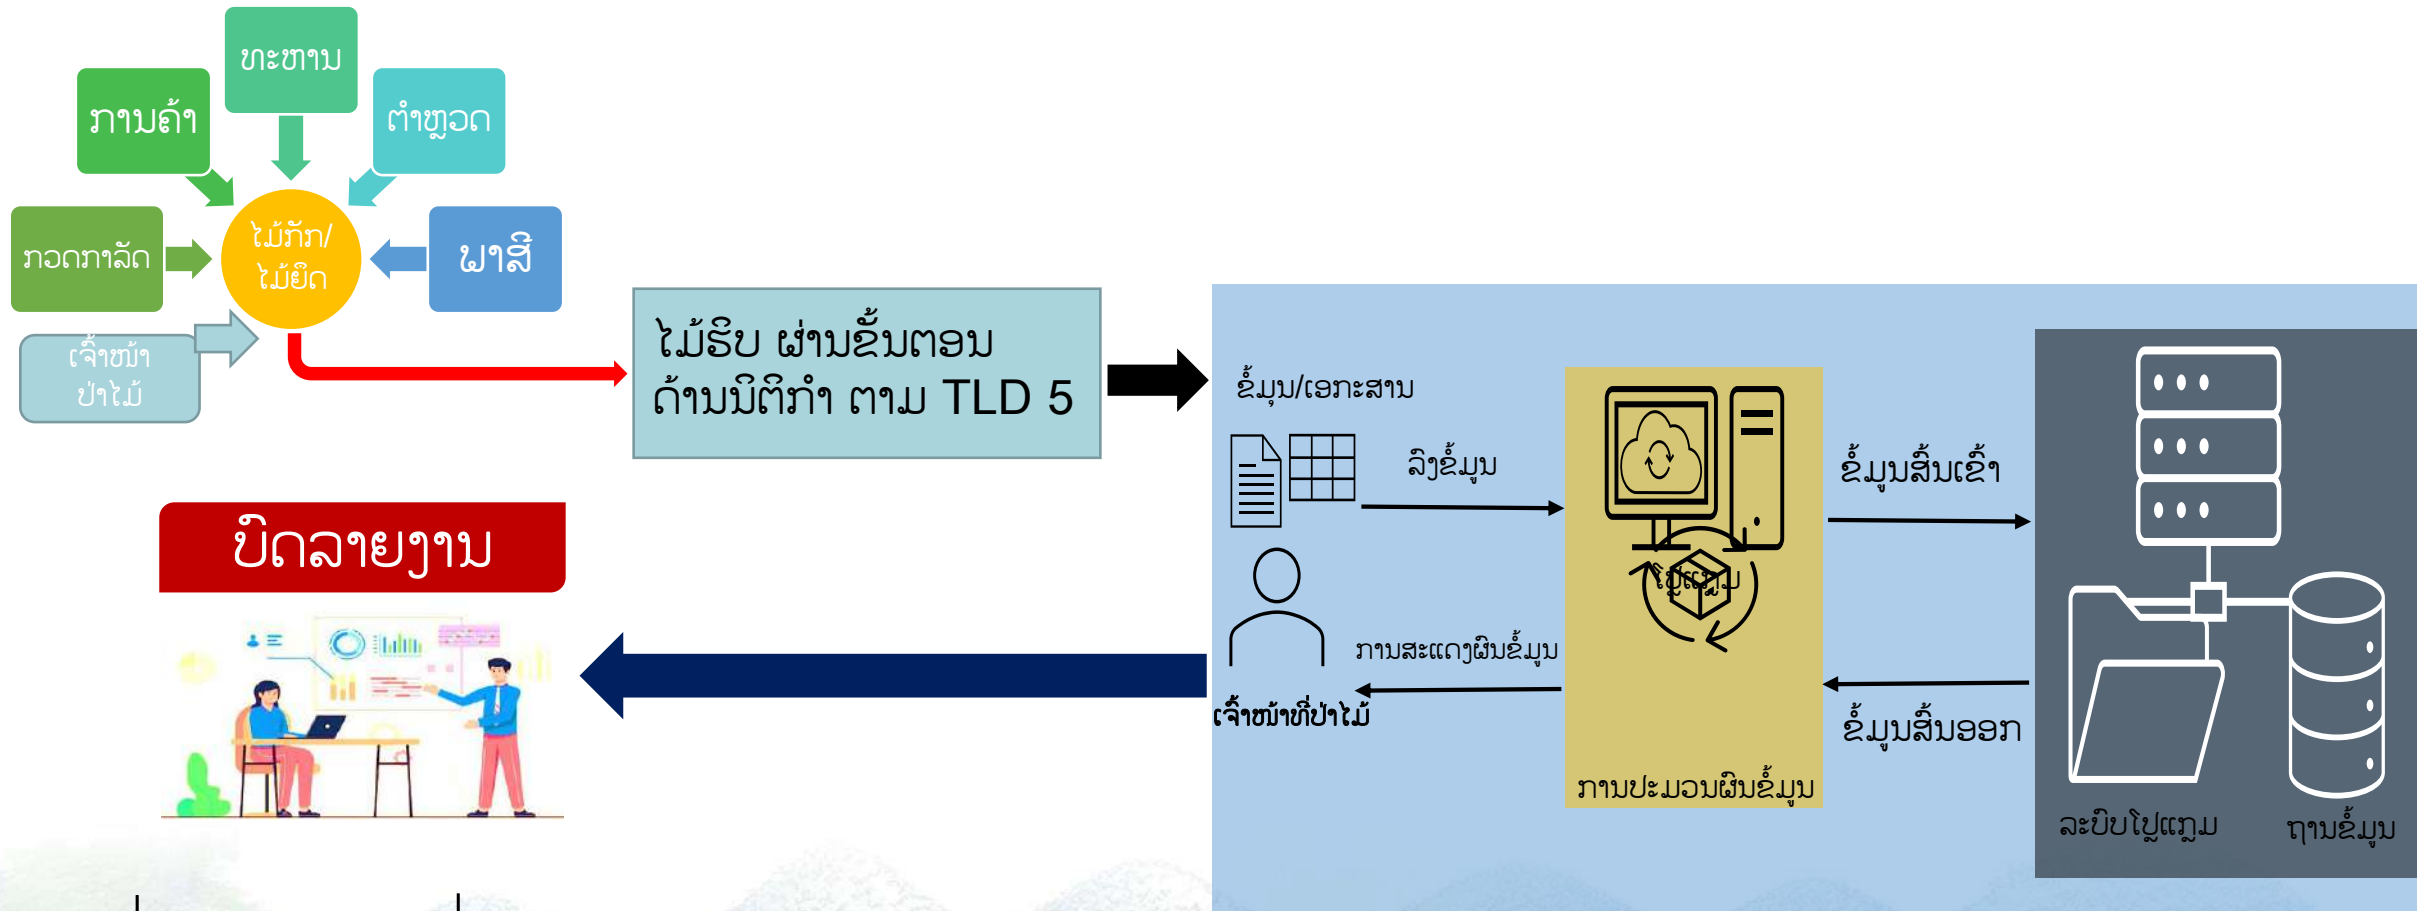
ທະຫານ

ການຄ້າ

ຕຳຫຼວດ

ກວດກາລັດ

ໄມ້ກັກ/ ໄມ້ຍຶດ

ພາສີ

ເຈົ້າໜ້າ ປ່າໄມ້

ໄມ້ຮັບ ຜ່ານຂັ້ນຕອນ ດ້ານນິຕິກຳ ຕາມ TLD 5

ຂໍ້ມູນ/ເອກະສານ

ລົງຂໍ້ມູນ

ຂໍ້ມູນສົ່ງເຂົ້າ

ໂປຣແກຼມ

ການສະແດງຜົນຂໍ້ມູນ

ເຈົ້າໜ້າທີ່ປ່າໄມ້

ຂໍ້ມູນສົ່ງອອກ

ການປະມວນຜົນຂໍ້ມູນ

ລະບົບໂປຣແກຼມ

ຖານຂໍ້ມູນ

ບົດລາຍງານ